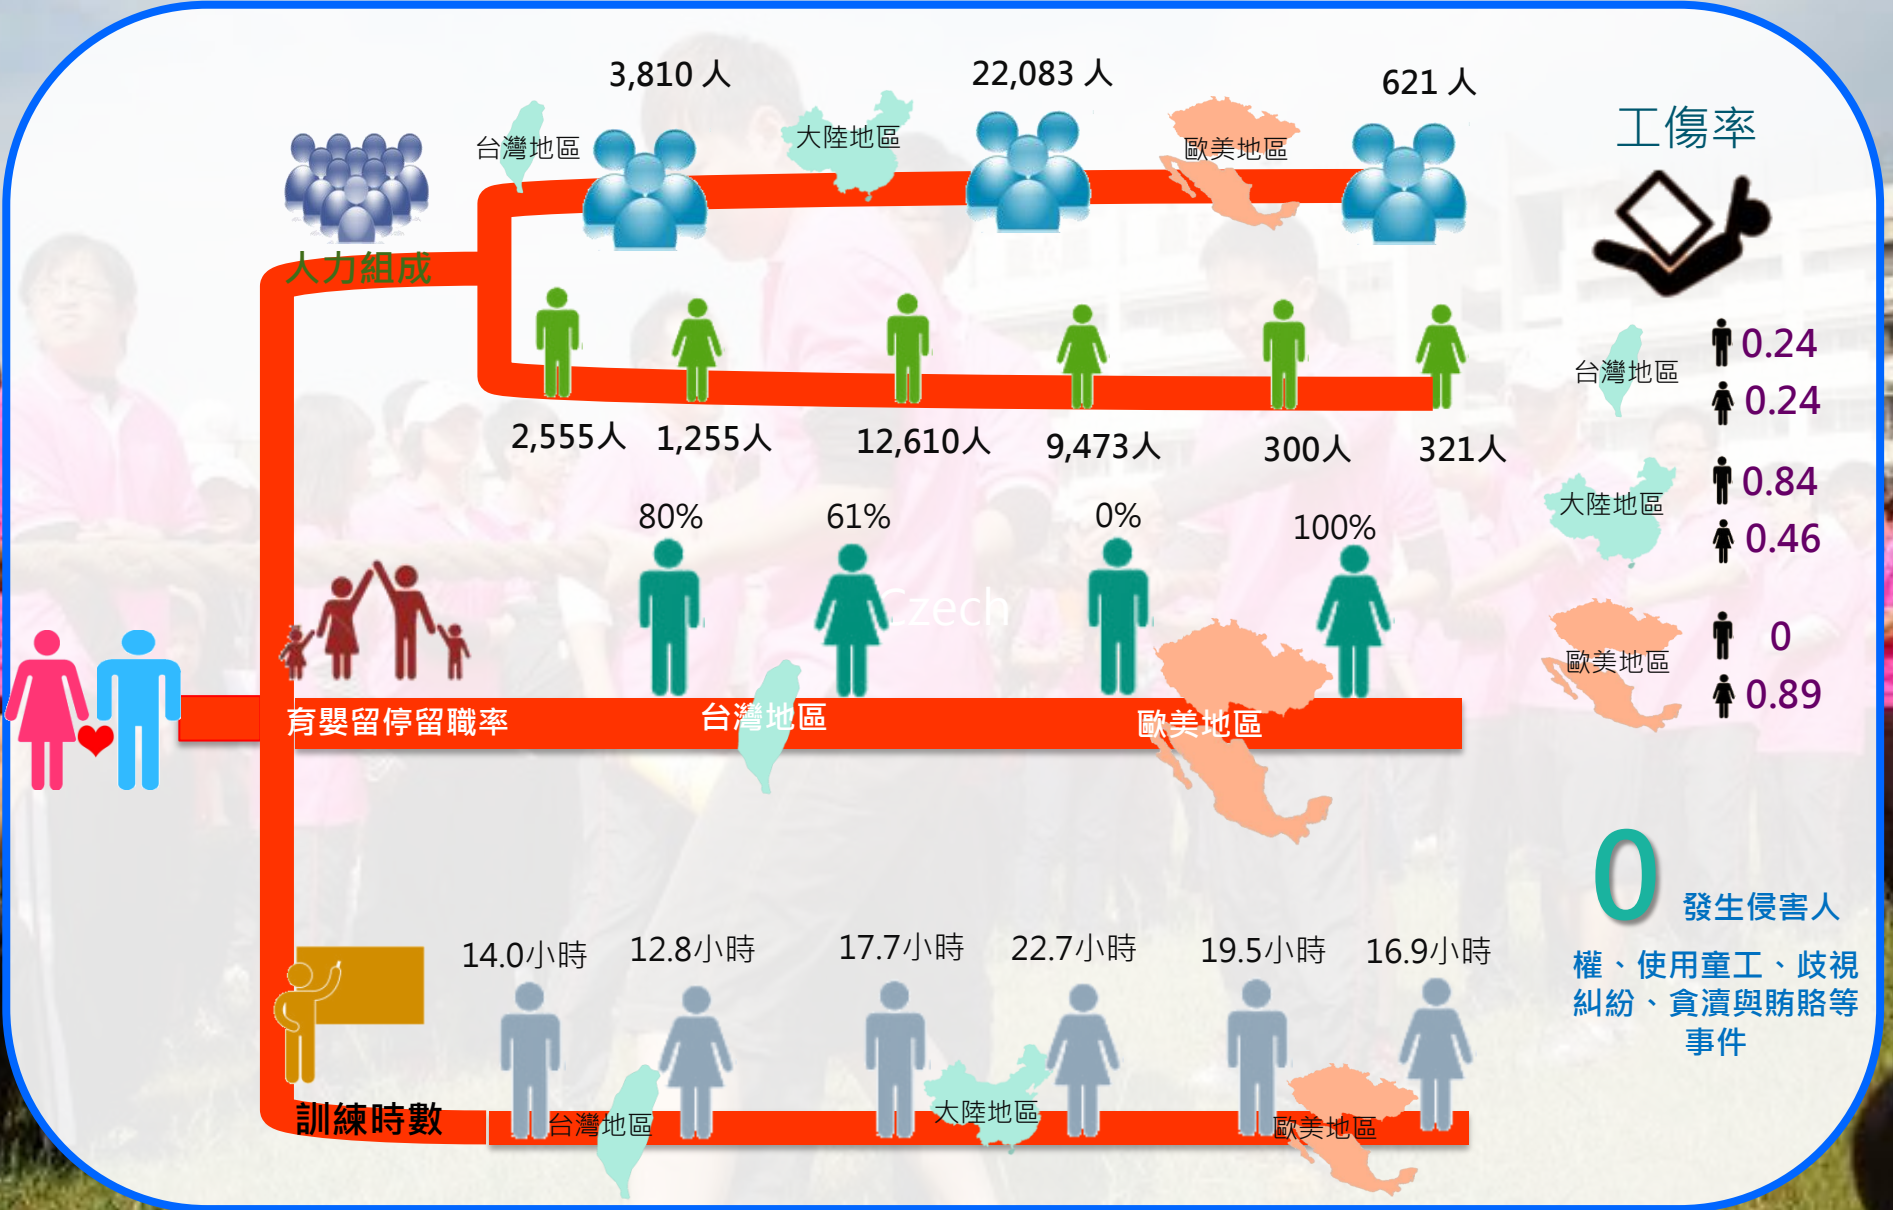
3,810 人

22,083 人

621 人

工傷率

台灣地區

大陸地區

歐美地區

人力組成

2,555人 1,255人 12,610人 9,473人 300人 321人

台灣地區 0.24 0.24

大陸地區 0.84 0.46

歐美地區 0 0.89

80% 61% 0% 100%

Czech

育嬰留停留職率

台灣地區

歐美地區

0 發生侵害人權、使用童工、歧視糾紛、貪瀆與賄賂等事件

14.0小時 12.8小時 17.7小時 22.7小時 19.5小時 16.9小時

訓練時數

台灣地區

大陸地區

歐美地區